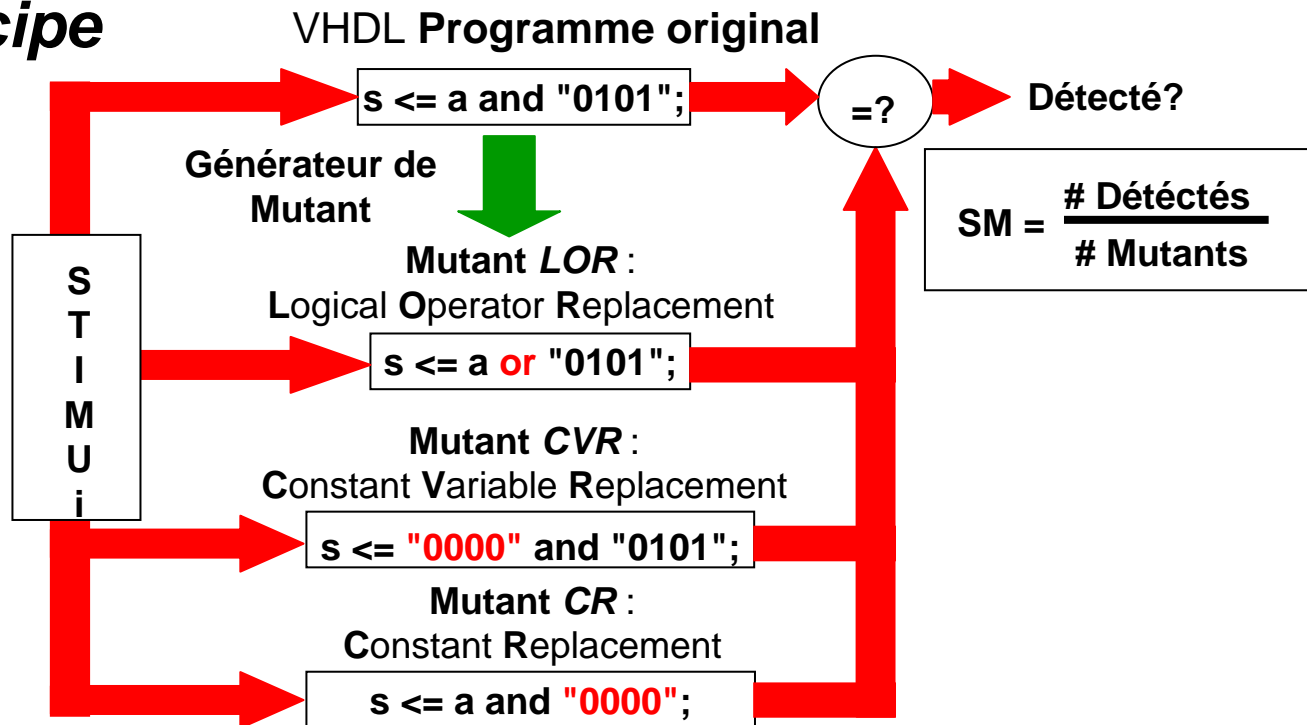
cipe

VHDL Programme original

s <= a and "0101";

=?

Détecté?

Générateur de Mutant

SM = $\frac{\text{\# Détéctés}}{\text{\# Mutants}}$

S
T
I
M
U
i

Mutant LOR : Logical Operator Replacement

s <= a or "0101";

Mutant CVR : Constant Variable Replacement

s <= "0000" and "0101";

Mutant CR : Constant Replacement

s <= a and "0000";